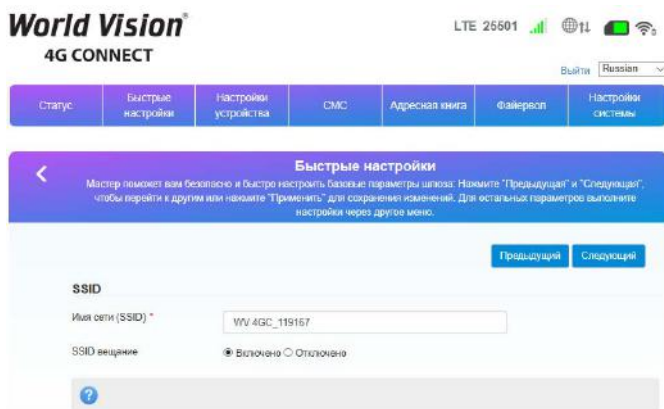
World Vision®
4G CONNECT

LTE 25501

Выйти Russian

Статус | Быстрые настройки | Настройки устройства | СМС | Адресная книга | Файервол | Настройки системы

<

Быстрые настройки

Мастер поможет вам безопасно и быстро настроить базовые параметры шлюза: Нажмите "Предыдущая" и "Следующая", чтобы перейти к другим или нажмите "Применить" для сохранения изменений. Для остальных параметров выполните настройки через другое меню.

Предыдущий Следующий

SSID

Имя сети (SSID) *
WV 4GC_119167

SSID вещание
◉ Включено ○ Отключено

?